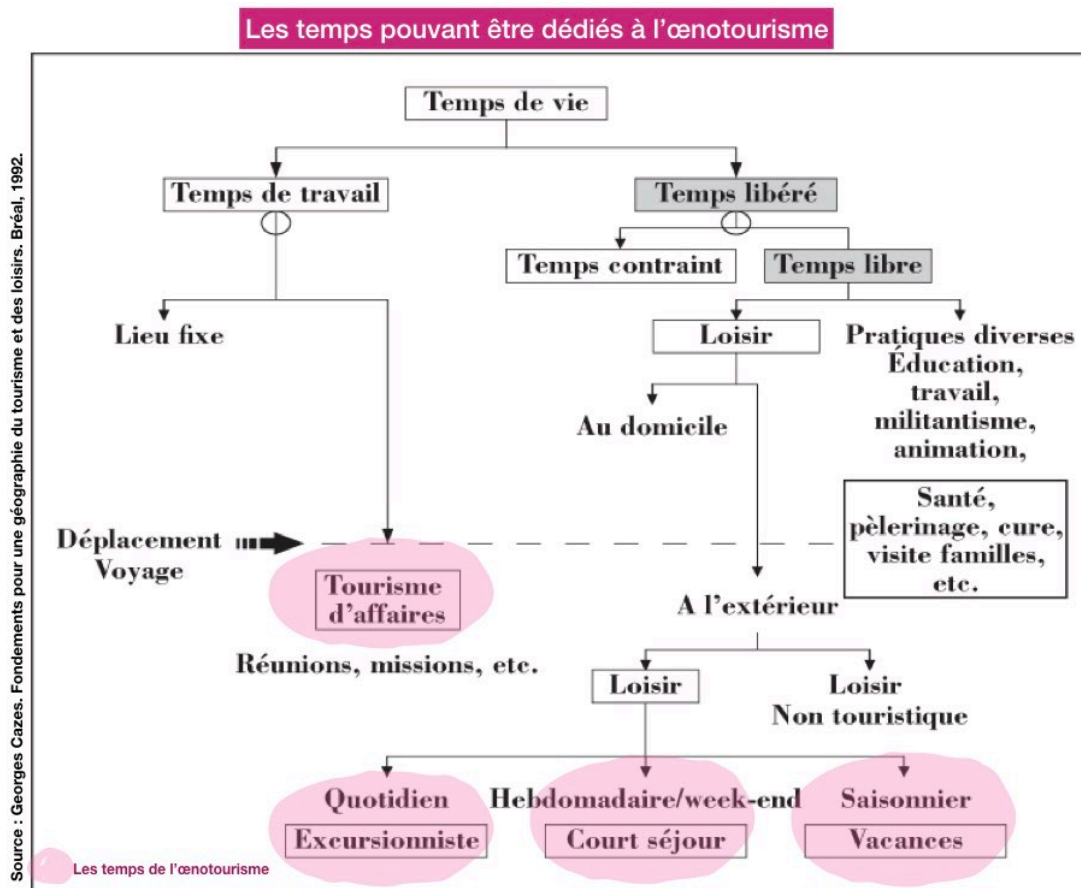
Les temps pouvant être dédiés à l'œnotourisme

Temps de vie

Temps de travail

Temps libéré

Temps contraint

Temps libre

Lieu fixe

Loisir

Pratiques diverses Éducation, travail, militantisme, animation,

Au domicile

Santé, pèlerinage, cure, visite familles, etc.

Déplacement Voyage

Tourisme d'affaires

A l'extérieur

Réunions, missions, etc.

Loisir

Loisir Non touristique

Quotidien

Hebdomadaire/week-end

Saisonnier

Excursionniste

Court séjour

Vacances

Les temps de l'œnotourisme

Source : Georges Cazes. Fondements pour une géographie du tourisme et des loisirs. Bréal, 1992.